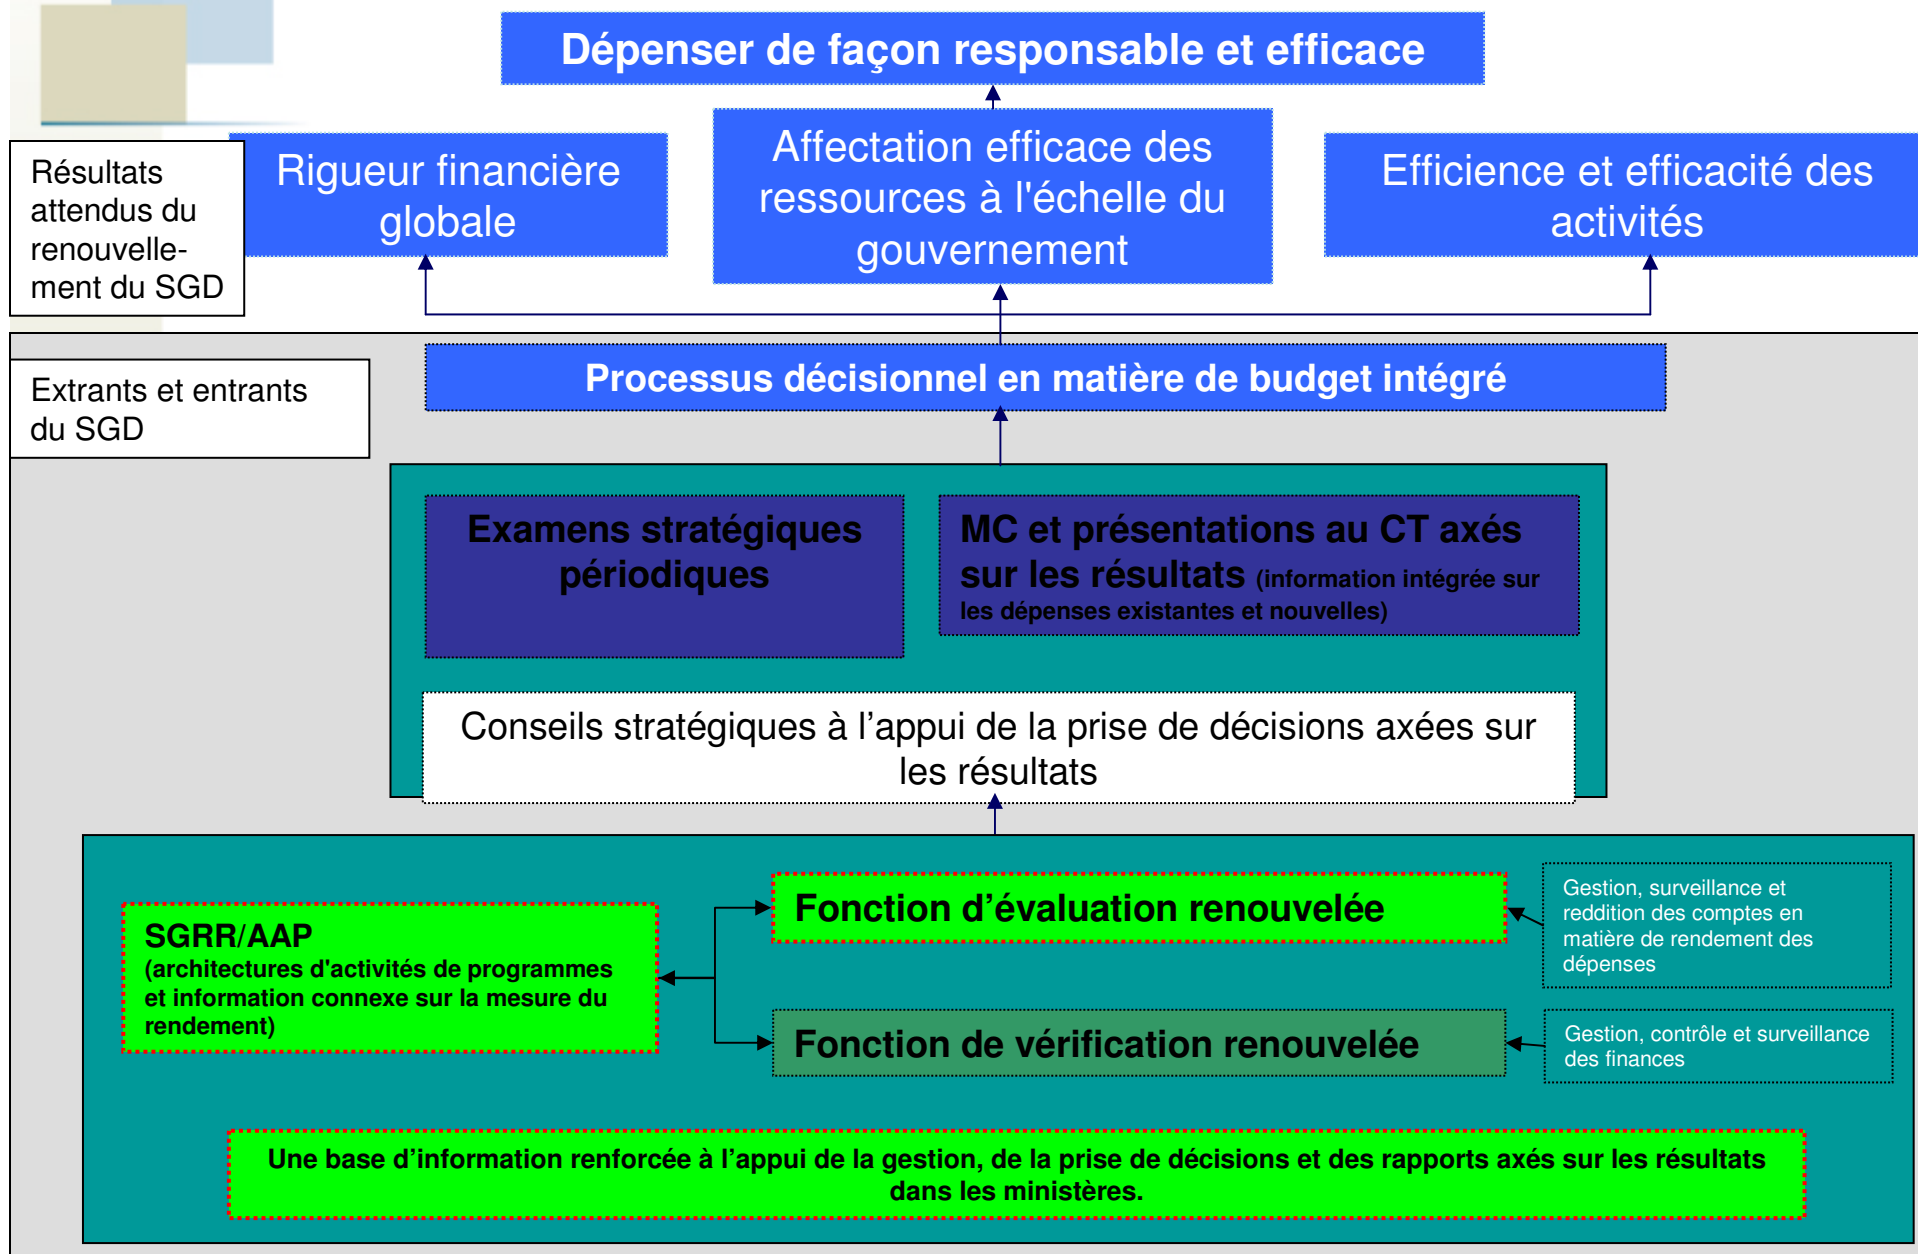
Dépenser de façon responsable et efficace

Résultats attendus du renouvellement du SGD

Rigueur financière globale

Affectation efficace des ressources à l'échelle du gouvernement

Efficience et efficacité des activités

Extrants et entrants du SGD

Processus décisionnel en matière de budget intégré

Examens stratégiques périodiques

MC et présentations au CT axés sur les résultats (information intégrée sur les dépenses existantes et nouvelles)

Conseils stratégiques à l'appui de la prise de décisions axées sur les résultats

SGRR/AAP
(architectures d'activités de programmes et information connexe sur la mesure du rendement)

Fonction d'évaluation renouvelée

Gestion, surveillance et reddition des comptes en matière de rendement des dépenses

Fonction de vérification renouvelée

Gestion, contrôle et surveillance des finances

Une base d'information renforcée à l'appui de la gestion, de la prise de décisions et des rapports axés sur les résultats dans les ministères.